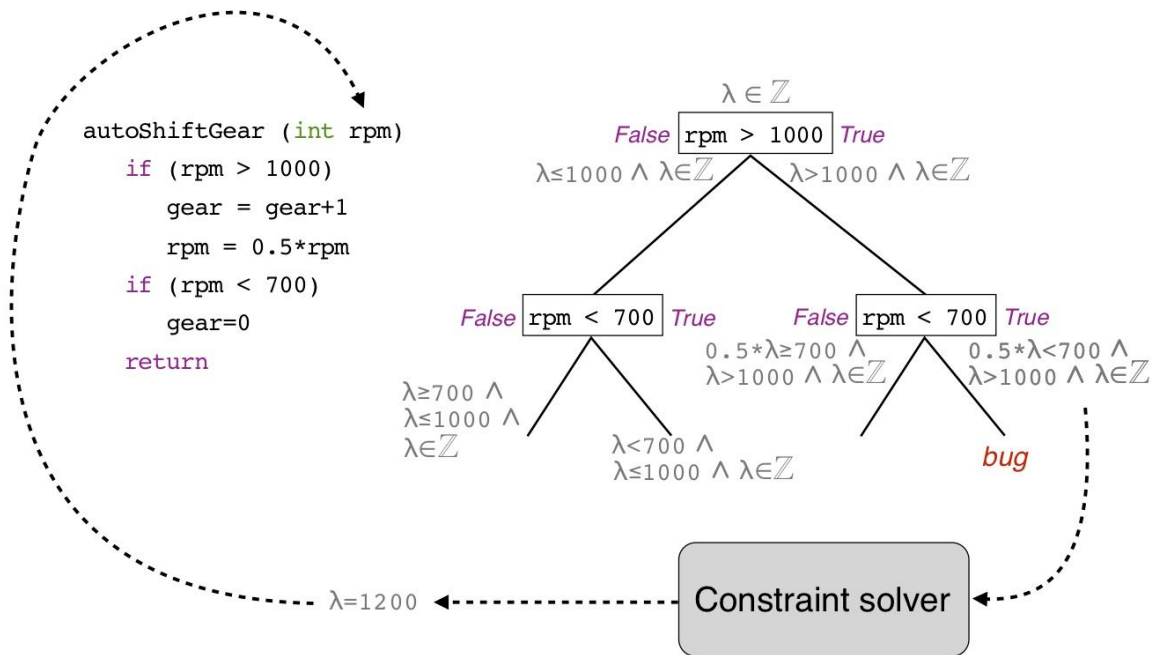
autoShiftGear (int rpm)
if (rpm > 1000)
gear = gear+1
rpm = 0.5*rpm
if (rpm < 700)
gear=0
return

$\lambda \in \mathbb{Z}$

False rpm > 1000 True

$\lambda \leq 1000 \wedge \lambda \in \mathbb{Z}$

$\lambda > 1000 \wedge \lambda \in \mathbb{Z}$

False rpm < 700 True

False rpm < 700 True

$0.5*\lambda \geq 700 \wedge \lambda > 1000 \wedge \lambda \in \mathbb{Z}$

$0.5*\lambda < 700 \wedge \lambda > 1000 \wedge \lambda \in \mathbb{Z}$

$\lambda \geq 700 \wedge \lambda \leq 1000 \wedge \lambda \in \mathbb{Z}$

$\lambda < 700 \wedge \lambda \leq 1000 \wedge \lambda \in \mathbb{Z}$

bug

$\lambda = 1200$

Constraint solver